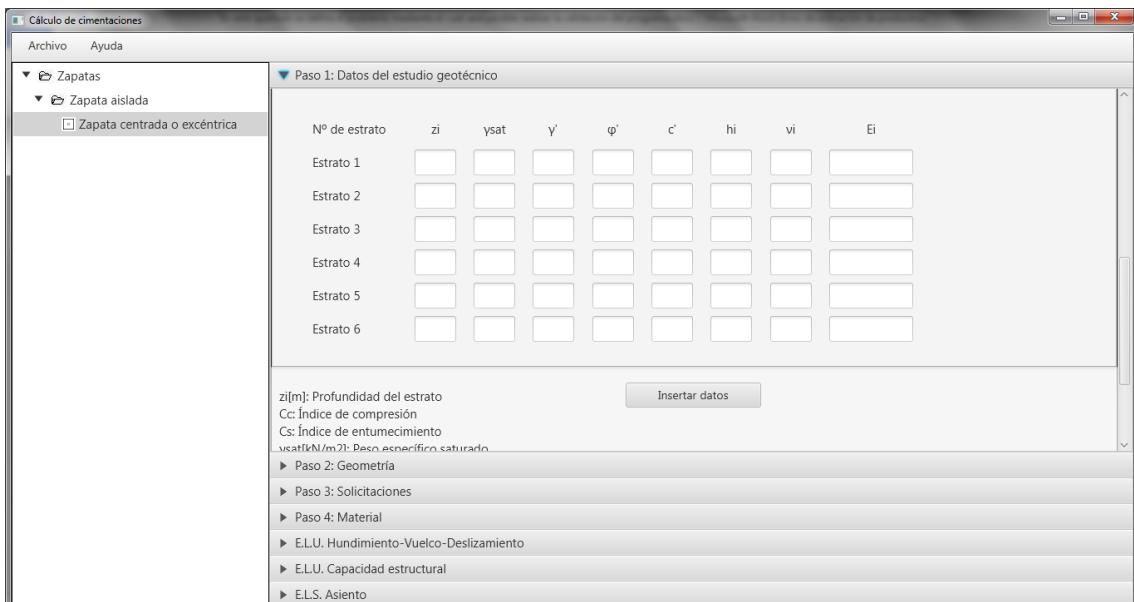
Cálculo de cimentaciones

Archivo Ayuda

Zapatas
Zapata aislada
Zapata centrada o excéntrica

Paso 1: Datos del estudio geotécnico

| Nº de estrato | zi | γsat | γ' | φ' | c' | hi | νi | Ei |
|---|---|---|---|---|---|---|---|---|
| Estrato 1 | | | | | | | | |
| Estrato 2 | | | | | | | | |
| Estrato 3 | | | | | | | | |
| Estrato 4 | | | | | | | | |
| Estrato 5 | | | | | | | | |
| Estrato 6 | | | | | | | | |

zi[m]: Profundidad del estrato
Cc: Índice de compresión
Cs: Índice de entumecimiento
γsat[kN/m2]: Peso específico saturado

Insertar datos

Paso 2: Geometría
Paso 3: Solicitaciones
Paso 4: Material
E.L.U. Hundimiento-Vuelco-Deslizamiento
E.L.U. Capacidad estructural
E.L.S. Asiento